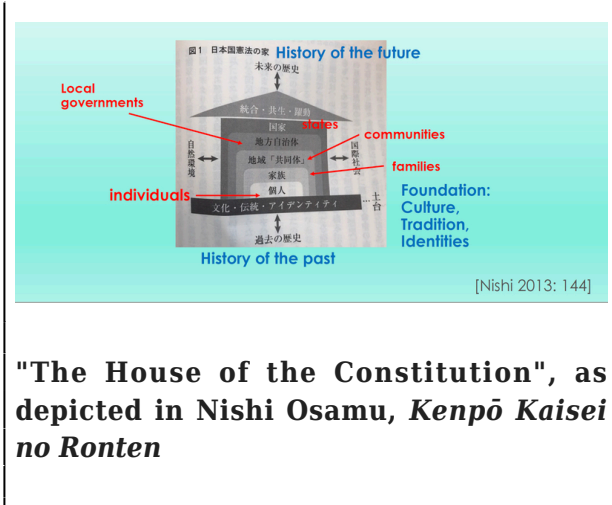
図1 日本国憲法の家 History of the future

未来の歴史

Local governments

統合・共生・躍動

国家 states

communities

地方自治体

自然環境

国際社会

地域「共同体」

families

家族

individuals

個人

…土台

文化・伝統・アイデンティティ

Foundation: Culture, Tradition, Identities

過去の歴史

History of the past

[Nishi 2013: 144]

"The House of the Constitution", as depicted in Nishi Osamu, *Kenpō Kaisei no Ronten*